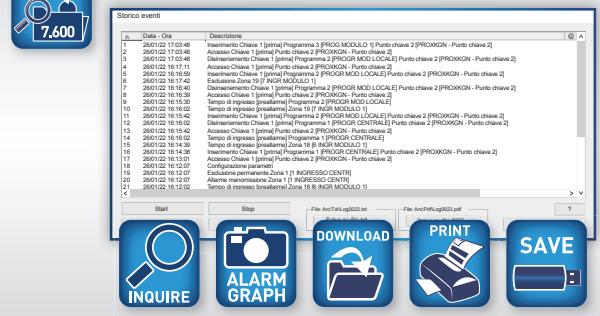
7.600

Storico eventi

| n. | Data - Ora | Descrizione |
|---|---|---|
| 1 | 26/01/22 17:03:48 | Inserimento Chiave 1 [prima] Programma 3 [PROG MODULO 1] Punto chiave 2 [PROXKGN - Punto chiave 2] |
| 2 | 26/01/22 17:03:48 | Accesso Chiave 1 [prima] Punto chiave 2 [PROXKGN - Punto chiave 2] |
| 3 | 26/01/22 17:03:46 | Disinserimento Chiave 1 [prima] Programma 2 [PROGR MOD LOCALE] Punto chiave 2 [PROXKGN - Punto chiave 2] |
| 4 | 26/01/22 16:17:11 | Accesso Chiave 1 [prima] Punto chiave 2 [PROXKGN - Punto chiave 2] |
| 5 | 26/01/22 16:16:59 | Inserimento Chiave 1 [prima] Programma 2 [PROGR MOD LOCALE] Punto chiave 2 [PROXKGN - Punto chiave 2] |
| 6 | 26/01/22 16:17:42 | Esclusione Zona 19 [7 INGR MODULO 1] |
| 7 | 26/01/22 16:16:40 | Disinserimento Chiave 1 [prima] Programma 2 [PROGR MOD LOCALE] Punto chiave 2 [PROXKGN - Punto chiave 2] |
| 8 | 26/01/22 16:16:39 | Accesso Chiave 1 [prima] Punto chiave 2 [PROXKGN - Punto chiave 2] |
| 9 | 26/01/22 16:15:30 | Tempo di ingresso [preallarme] Programma 2 [PROGR MOD LOCALE] |
| 10 | 26/01/22 16:15:02 | Tempo di ingresso [preallarme] Zona 19 [7 INGR MODULO 1] |
| 11 | 26/01/22 16:15:42 | Inserimento Chiave 1 [prima] Programma 2 [PROGR MOD LOCALE] Punto chiave 2 [PROXKGN - Punto chiave 2] |
| 12 | 26/01/22 16:16:02 | Disinserimento Chiave 1 [prima] Programma 1 [PROGR CENTRALE] Punto chiave 2 [PROXKGN - Punto chiave 2] |
| 13 | 26/01/22 16:15:42 | Accesso Chiave 1 [prima] Punto chiave 2 [PROXKGN - Punto chiave 2] |
| 14 | 26/01/22 16:16:02 | Tempo di ingresso [preallarme] Programma 1 [PROGR CENTRALE] |
| 15 | 26/01/22 16:14:39 | Tempo di ingresso [preallarme] Zona 18 [6 INGR MODULO 1] |
| 16 | 26/01/22 16:14:38 | Inserimento Chiave 1 [prima] Programma 1 [PROGR CENTRALE] Punto chiave 2 [PROXKGN - Punto chiave 2] |
| 17 | 26/01/22 16:13:01 | Accesso Chiave 1 [prima] Punto chiave 2 [PROXKGN - Punto chiave 2] |
| 18 | 26/01/22 16:12:07 | Configurazione parametri |
| 19 | 26/01/22 16:12:07 | Esclusione permanente Zona 1 [1 INGRESSO CENTR] |
| 20 | 26/01/22 16:12:07 | Allarme manomissione Zona 1 [1 INGRESSO CENTR] |
| 21 | 26/01/22 16:12:07 | Tempo di ingresso [preallarme] Zona 18 [6 INGR MODULO 1] |

Start
Stop
File: ArcTxtLog0023.txt
File: ArcPdfLog0023.pdf
?

INQUIRE
ALARM GRAPH
DOWNLOAD
PRINT
SAVE